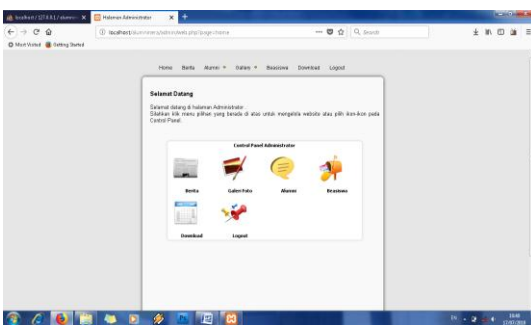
localhost / 127.0.0.1 / alumni | Halaman Administrator

localhost/alumni/admin/web.php?page=home

Search

Most Visited  Getting Started

Home  Berita  Alumni  Galeri  Beasiswa  Download  Logout

Selamat Datang

Selamat datang di halaman Administrator.
Silahkan klik menu pilihan yang berada di atas untuk mengelola website atau pilih ikon-ikon pada Control Panel.

Control Panel Administrator

Berita  Galeri Foto  Alumni  Beasiswa

Download  Logout

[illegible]